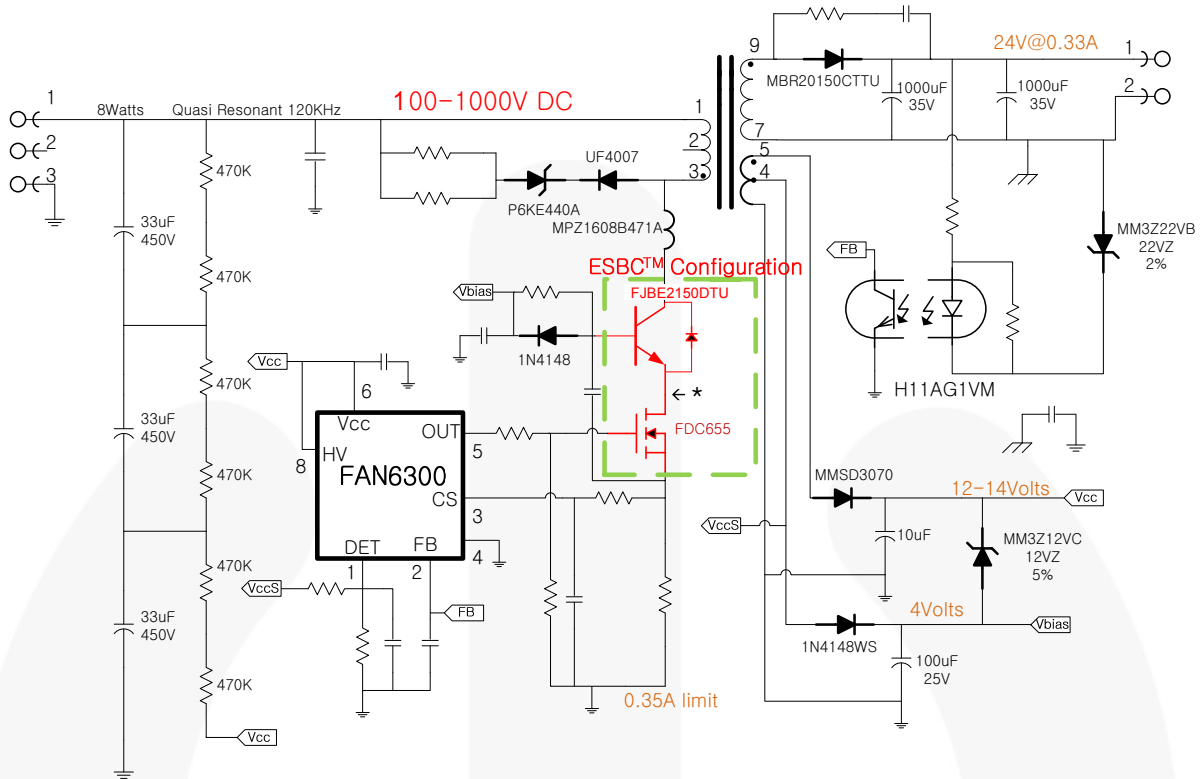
1
2
3
8Watts
Quasi Resonant 120KHz
100-1000V DC
9
24V@0.33A
1
2
MBR20150CTTU
1000uF 35V
1000uF 35V
1
2
3
7
5
4
UF4007
P6KE440A
MPZ1608B471A
470K
33uF 450V
470K
ESBC$^{TM}$ Configuration
FJBE2150DTU
Vbias
FB
MM3Z22VB 22VZ 2%
1N4148
470K
Vcc
6
H11AG1VM
←*
33uF 450V
Vcc
OUT
5
FDC655
HV
8
FAN6300
470K
MMSD3070
12-14Volts
Vcc
CS
3
VccS
10uF
MM3Z12VC 12VZ 5%
DET
FB
4
470K
1
2
VccS
FB
4Volts
Vbias
33uF 450V
1N4148WS
100uF 25V
470K
0.35A limit
Vcc